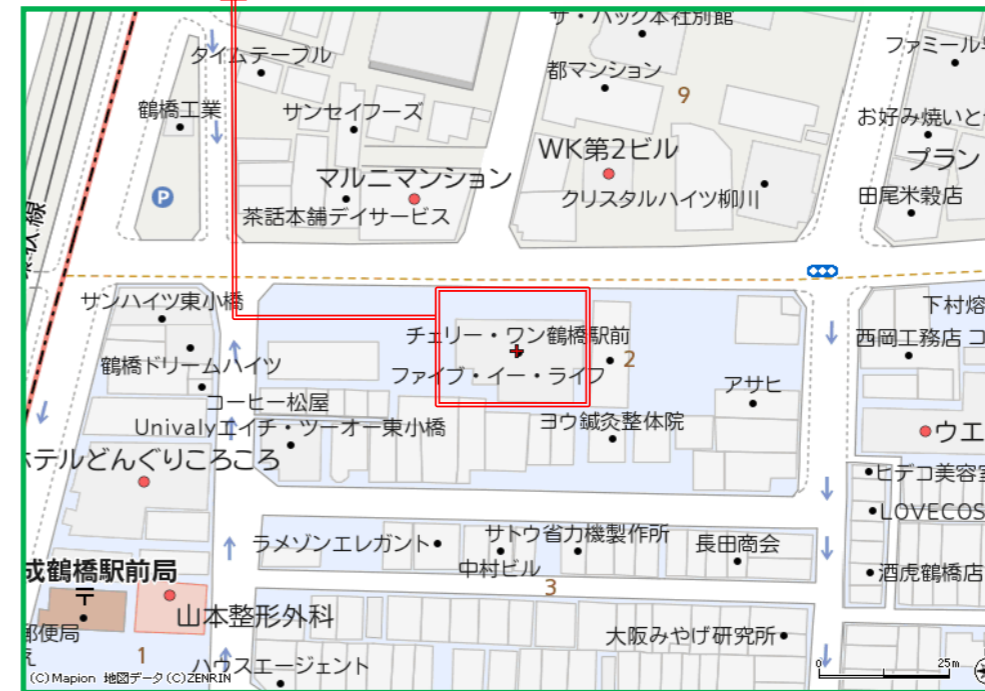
サ・ハック本社別館
タイムテーブル
都マンション
ファミール
9
鶴橋工業
サンセイフーズ
お好み焼いと
WK第2ビル
プラン
マルニマンション
クリスタルハイツ柳川
田尾米穀店
茶話本舗デイサービス
サンハイツ東小橋
下村
チェリー・ワン鶴橋駅前
西岡工務店
2
鶴橋ドリームハイツ
ファイブ・イー・ライフ
アサヒ
コーヒー松屋
Univalyエイチ・ツーオー東小橋
ヨウ鍼灸整体院
ウエ
テルどんぐりころころ
ヒデコ美容室
LOVECOS
ラメゾンエレガント
サトウ省力機製作所
長田商会
中村ビル
酒虎鶴橋店
成鶴橋駅前局
3
山本整形外科
郵便局
大阪みやげ研究所
1
ハウスエージェント
(C)Mapion 地図データ(C)ZENRIN
0
25m